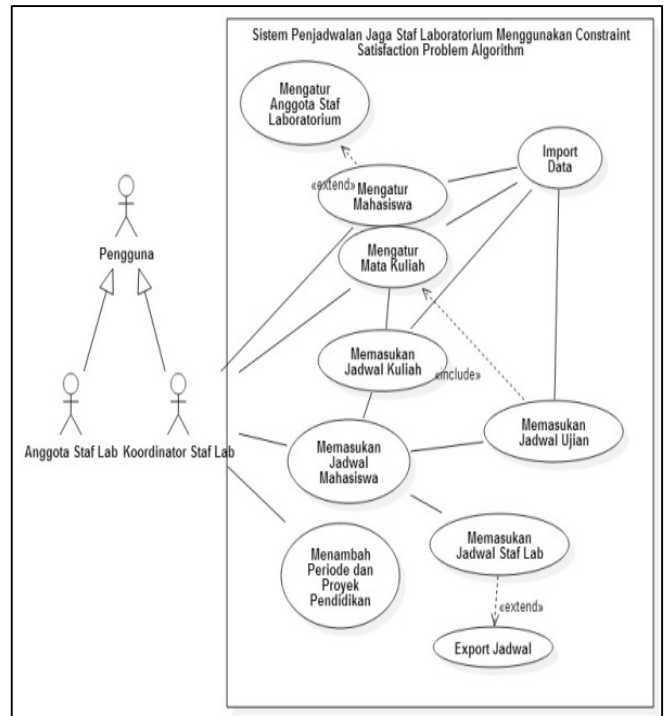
Sistem Penjadwalan Jaga Staf Laboratorium Menggunakan Constraint Satisfaction Problem Algorithm

Mengatur Anggota Staf Laboratorium

Import Data

«extend»

Mengatur Mahasiswa

Mengatur Mata Kuliah

Pengguna

Memasukan Jadwal Kuliah

«include»

Anggota Staf Lab

Koordinator Staf Lab

Memasukan Jadwal Ujian

Memasukan Jadwal Mahasiswa

Memasukan Jadwal Staf Lab

Menambah Periode dan Proyek Pendidikan

«extend»

Export Jadwal